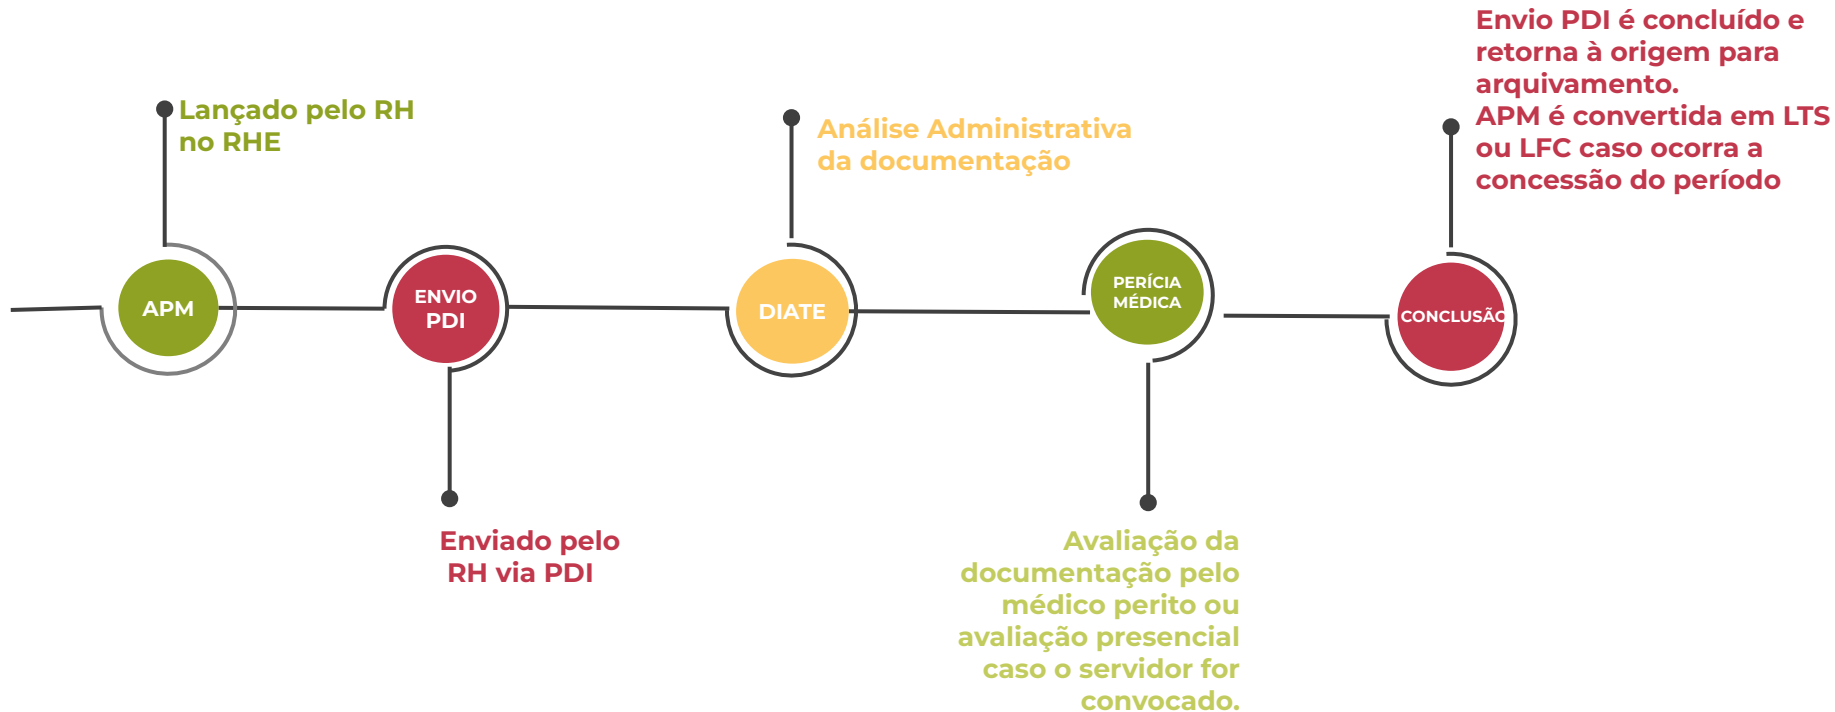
Envio PDI é concluído e retorna à origem para arquivamento.
APM é convertida em LTS ou LFC caso ocorra a concessão do período

Lançado pelo RH no RHE

Análise Administrativa da documentação

APM

ENVIO PDI

DIATE

PERÍCIA MÉDICA

CONCLUSÃO

Enviado pelo RH via PDI

Avaliação da documentação pelo médico perito ou avaliação presencial caso o servidor for convocado.